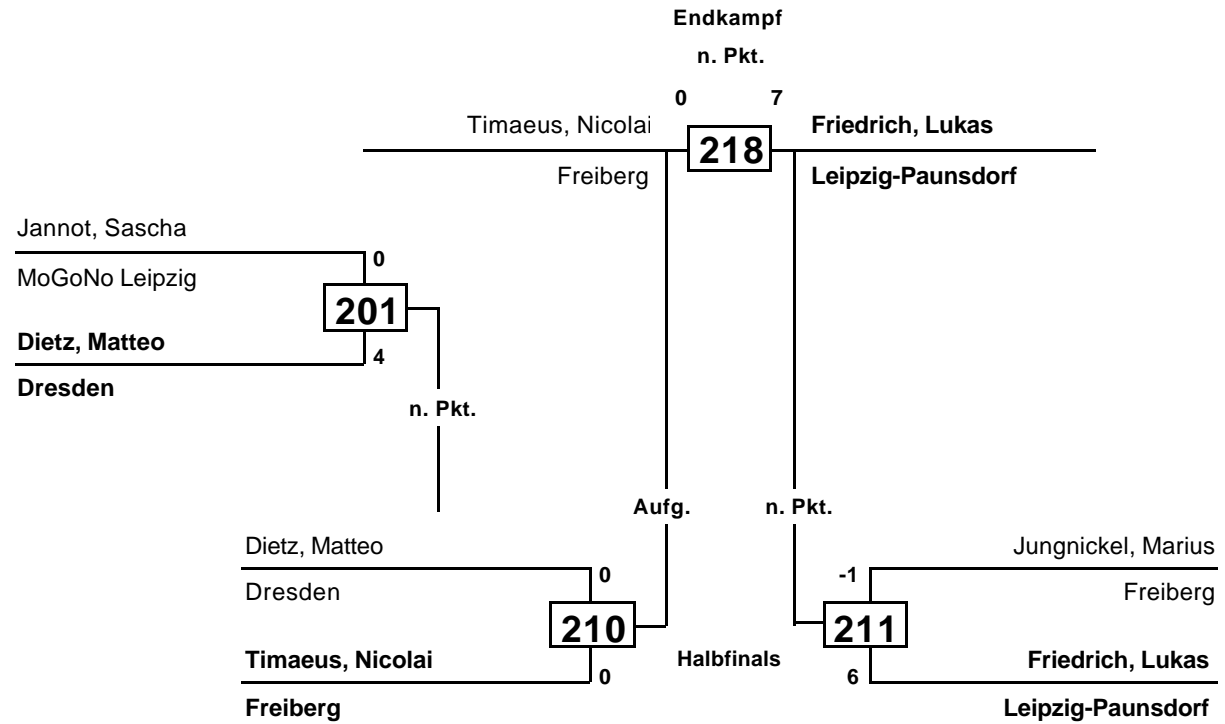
Endkampf

n. Pkt.

0 7

Timaeus, Nicolai

218

Friedrich, Lukas

Freiberg

Leipzig-Paunsdorf

Jannot, Sascha

0

MoGoNo Leipzig

201

Dietz, Matteo

4

Dresden

n. Pkt.

Aufg.

n. Pkt.

Dietz, Matteo

0

Dresden

210

Timaeus, Nicolai

0

Freiberg

Halbfinals

Jungnickel, Marius

-1

Freiberg

211

Friedrich, Lukas

6

Leipzig-Paunsdorf